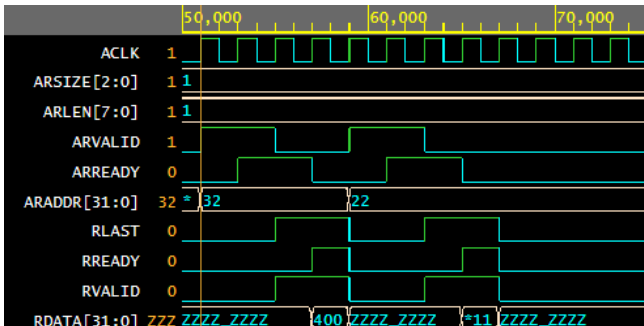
50,000 60,000 70,000

| Signal | Value | Waveform labels |
|---|---|---|
| ACLK | 1 | |
| ARSIZE[2:0] | 1 | 1 |
| ARLEN[7:0] | 1 | 1 |
| ARVALID | 1 | |
| ARREADY | 0 | |
| ARADDR[31:0] | 32 | * 32, 22 |
| RLAST | 0 | |
| RREADY | 0 | |
| RVALID | 0 | |
| RDATA[31:0] | ZZZ | ZZZZ_ZZZZ, 400, ZZZZ_ZZZZ, *11, ZZZZ_ZZZZ |